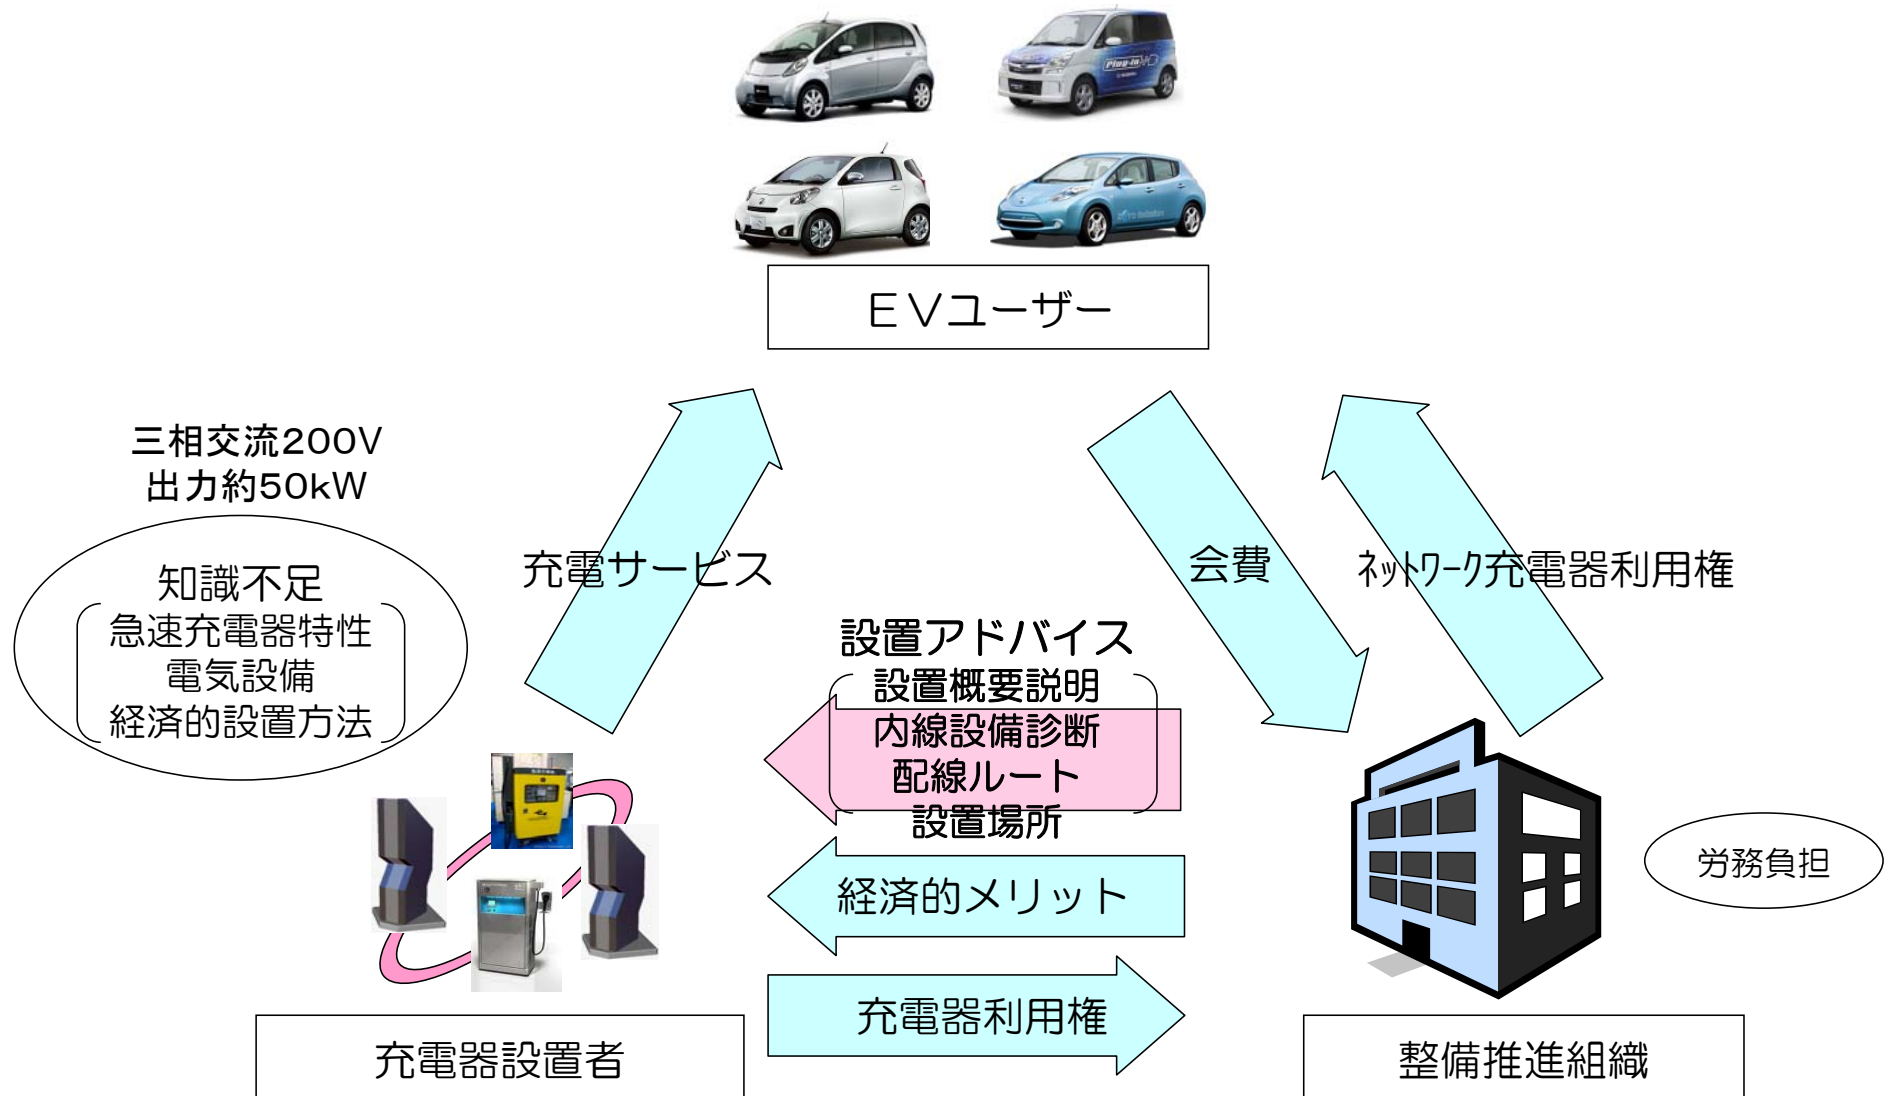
EVユーザー

三相交流200V
出力約50kW

知識不足
急速充電器特性
電気設備
経済的設置方法

充電サービス

会費

ネットワーク充電器利用権

設置アドバイス
設置概要説明
内線設備診断
配線ルート
設置場所

経済的メリット

充電器利用権

労務負担

充電器設置者

整備推進組織